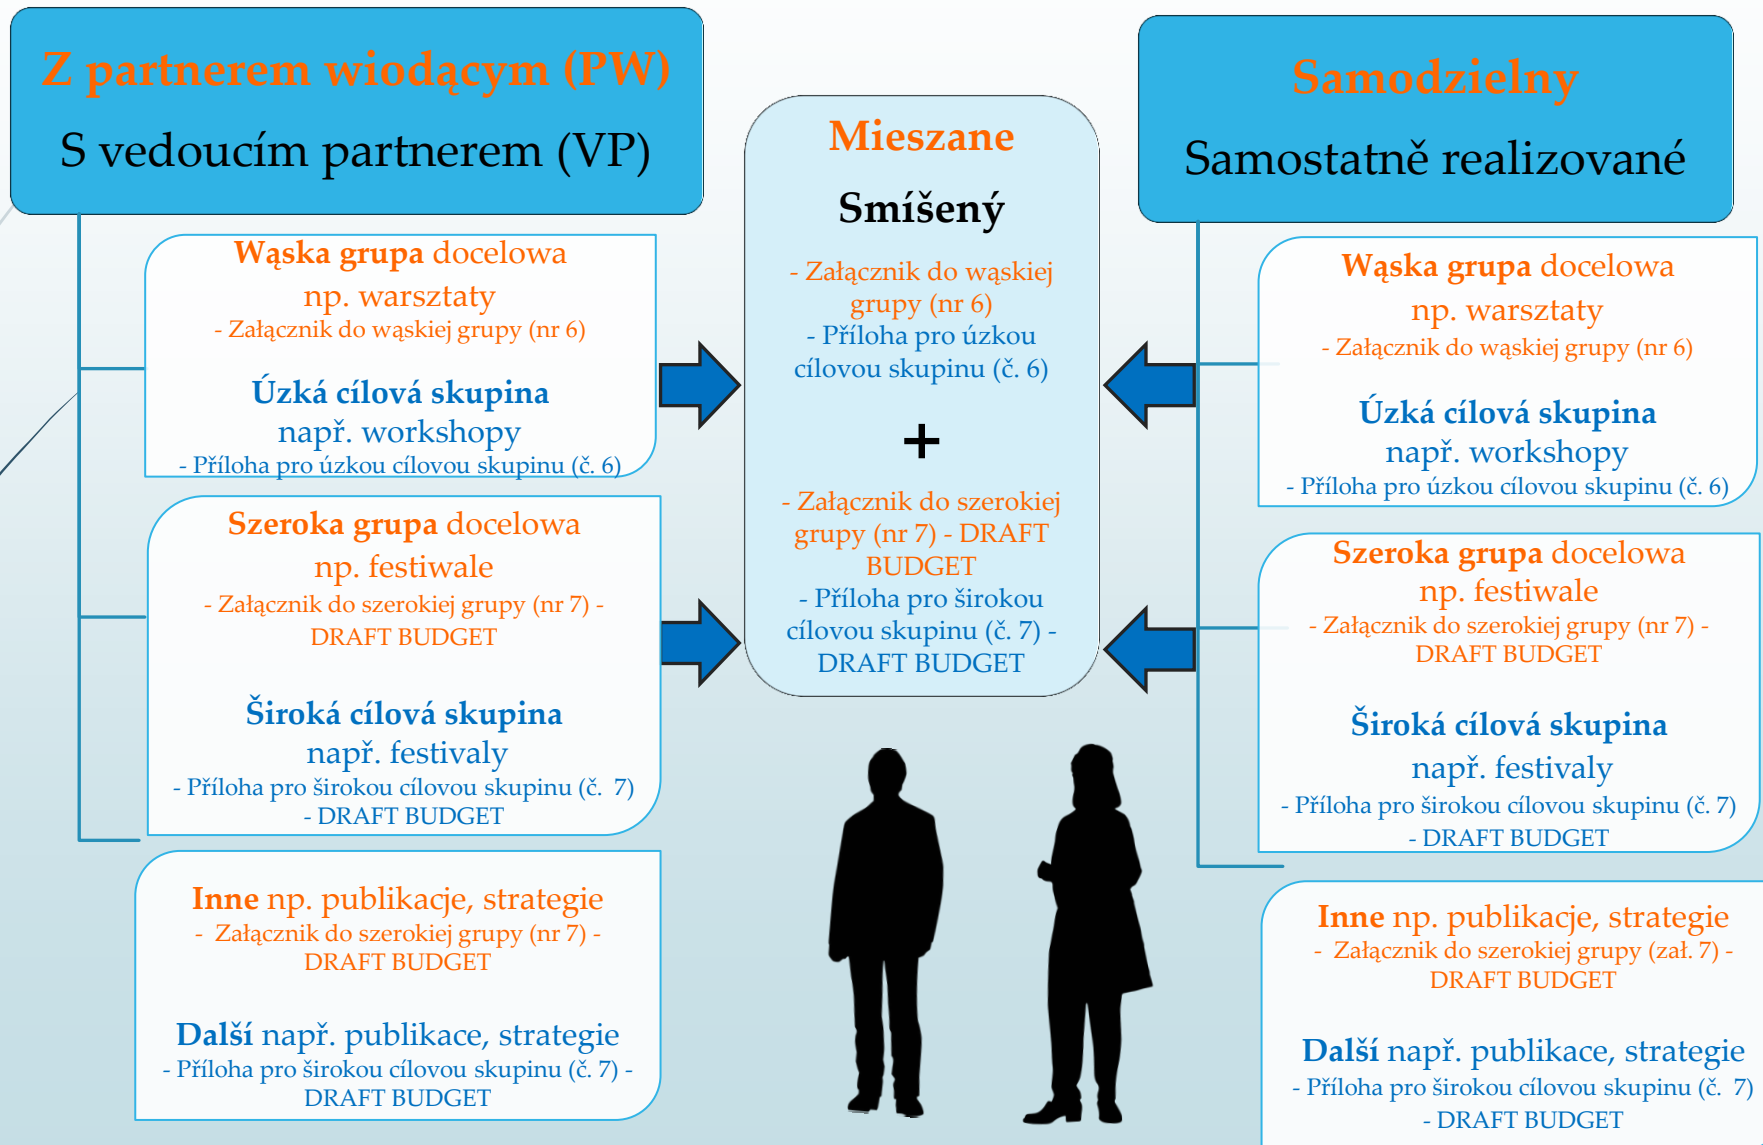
Z partnerem wiodącym (PW)

S vedoucím partnerem (VP)

Wąska grupa docelowa
np. warsztaty
- Załącznik do wąskiej grupy (nr 6)

Úzká cílová skupina
např. workshopy
- Příloha pro úzkou cílovou skupinu (č. 6)

Szeroka grupa docelowa
np. festiwale
- Załącznik do szerokiej grupy (nr 7) - DRAFT BUDGET

Široká cílová skupina
např. festivaly
- Příloha pro širokou cílovou skupinu (č. 7) - DRAFT BUDGET

Inne np. publikacje, strategie
- Załącznik do szerokiej grupy (nr 7) - DRAFT BUDGET

Další např. publikace, strategie
- Příloha pro širokou cílovou skupinu (č. 7) - DRAFT BUDGET

Mieszane

Smíšený

- Załącznik do wąskiej grupy (nr 6)
- Příloha pro úzkou cílovou skupinu (č. 6)

+

- Załącznik do szerokiej grupy (nr 7) - DRAFT BUDGET
- Příloha pro širokou cílovou skupinu (č. 7) - DRAFT BUDGET

Samodzielny

Samostatně realizované

Wąska grupa docelowa
np. warsztaty
- Załącznik do wąskiej grupy (nr 6)

Úzká cílová skupina
např. workshopy
- Příloha pro úzkou cílovou skupinu (č. 6)

Szeroka grupa docelowa
np. festiwale
- Załącznik do szerokiej grupy (nr 7) - DRAFT BUDGET

Široká cílová skupina
např. festivaly
- Příloha pro širokou cílovou skupinu (č. 7) - DRAFT BUDGET

Inne np. publikacje, strategie
- Załącznik do szerokiej grupy (zał. 7) - DRAFT BUDGET

Další např. publikace, strategie
- Příloha pro širokou cílovou skupinu (č. 7) - DRAFT BUDGET